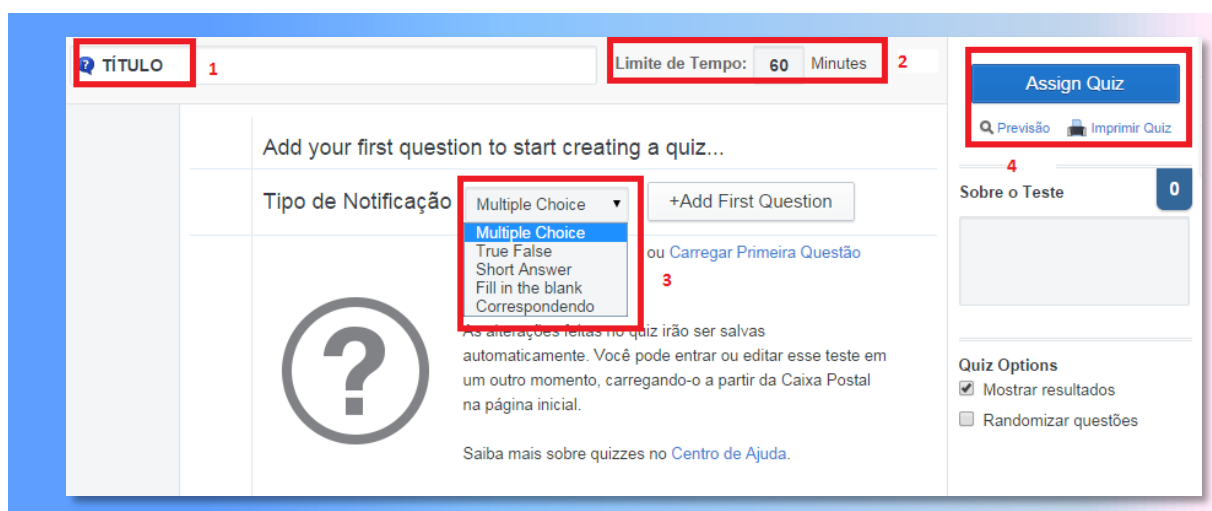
TÍTULO 1

Limite de Tempo: 60 Minutes 2

Assign Quiz

Previsão Imprimir Quiz

4

Add your first question to start creating a quiz...

Tipo de Notificação Multiple Choice ▾ +Add First Question

Multiple Choice
True False
Short Answer
Fill in the blank
Correspondendo

ou Carregar Primeira Questão

3

As alterações feitas no quiz irão ser salvas automaticamente. Você pode entrar ou editar esse teste em um outro momento, carregando-o a partir da Caixa Postal na página inicial.

Saiba mais sobre quizzes no Centro de Ajuda.

Sobre o Teste 0

Quiz Options
Mostrar resultados
Randomizar questões